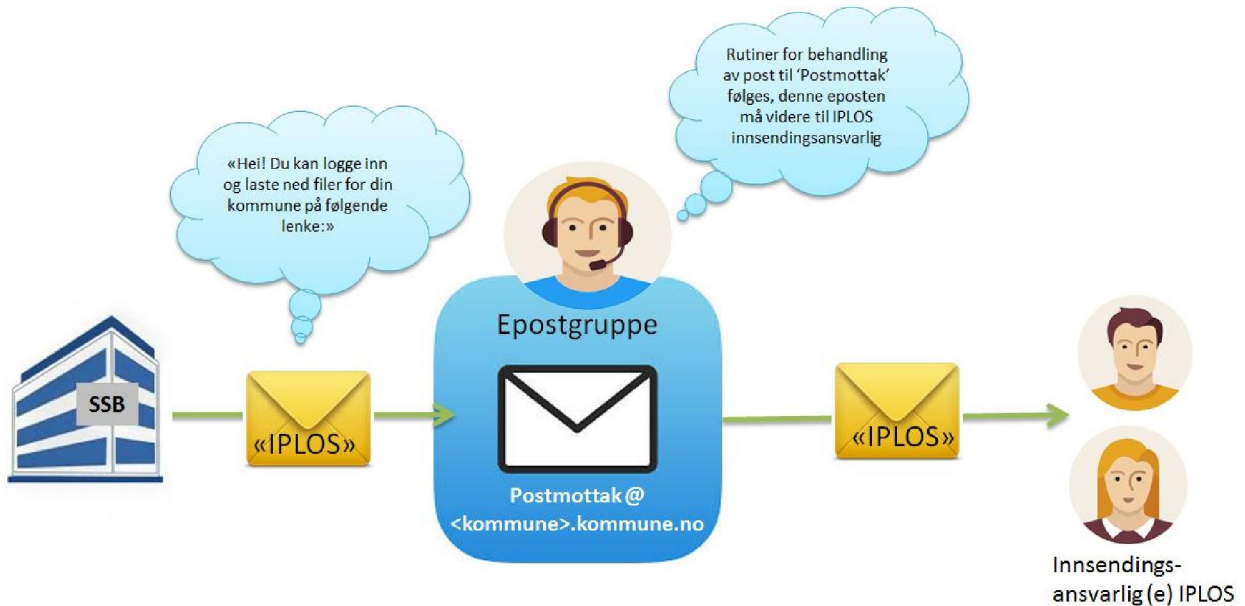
Rutiner for behandling av post til 'Postmottak' følges, denne eposten må videre til IPLOS innsendingsansvarlig

«Hei! Du kan logge inn og laste ned filer for din kommune på følgende lenke:»

Epostgruppe

SSB

«IPLOS»

Postmottak@
<kommune>.kommune.no

«IPLOS»

Innsendingsansvarlig (e) IPLOS